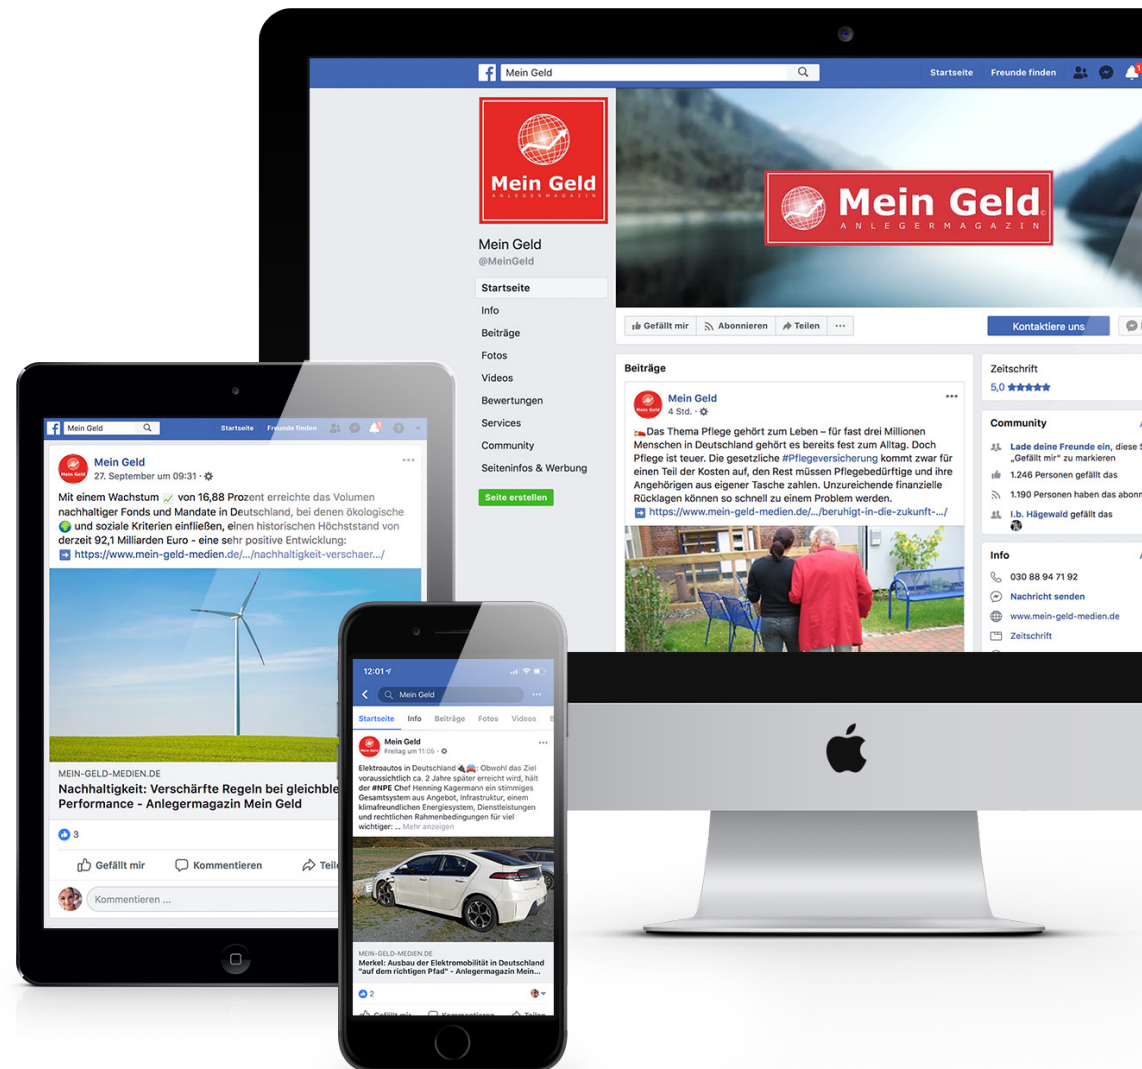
Mein Geld

Startseite Freunde finden

Mein Geld
ANLEGERMAGAZIN

Mein Geld
ANLEGERMAGAZIN

Mein Geld
@MeinGeld

Startseite
Info
Beiträge
Fotos
Videos
Bewertungen
Services
Community
Seiteninfos & Werbung

Seite erstellen

Gefällt mir Abonnieren Teilen ···

Kontaktiere uns

Beiträge

Mein Geld
4 Std. ·

Das Thema Pflege gehört zum Leben – für fast drei Millionen Menschen in Deutschland gehört es bereits fest zum Alltag. Doch Pflege ist teuer. Die gesetzliche #Pflegeversicherung kommt zwar für einen Teil der Kosten auf, den Rest müssen Pflegebedürftige und ihre Angehörigen aus eigener Tasche zahlen. Unzureichende finanzielle Rücklagen können so schnell zu einem Problem werden.
➡ https://www.mein-geld-medien.de/.../beruhigt-in-die-zukunft-.../

Zeitschrift
5,0 ★★★★★

Community
Lade deine Freunde ein, diese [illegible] „Gefällt mir" zu markieren
1.246 Personen gefällt das
1.190 Personen haben das abonn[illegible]
I.b. Hägewald gefällt das

Info
030 88 94 71 92
Nachricht senden
www.mein-geld-medien.de
Zeitschrift

Mein Geld
Startseite Freunde finden

Mein Geld
27. September um 09:31 ·

Mit einem Wachstum von 16,88 Prozent erreichte das Volumen nachhaltiger Fonds und Mandate in Deutschland, bei denen ökologische und soziale Kriterien einfließen, einen historischen Höchststand von derzeit 92,1 Milliarden Euro - eine sehr positive Entwicklung:
➡ https://www.mein-geld-medien.de/.../nachhaltigkeit-verschaer.../

MEIN-GELD-MEDIEN.DE
Nachhaltigkeit: Verschärfte Regeln bei gleichble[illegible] Performance - Anlegermagazin Mein Geld

3

Gefällt mir Kommentieren Teile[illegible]

Kommentieren ...

12:01

Mein Geld

Startseite Info Beiträge Fotos Videos

Mein Geld
Freitag um 11:05 ·

Elektroautos in Deutschland: Obwohl das Ziel voraussichtlich ca. 2 Jahre später erreicht wird, hält der #NPE Chef Henning Kagermann ein stimmiges Gesamtsystem aus Angebot, Infrastruktur, einem klimafreundlichen Energiesystem, Dienstleistungen und rechtlichen Rahmenbedingungen für viel wichtiger: ... Mehr anzeigen

MEIN-GELD-MEDIEN.DE
Merkel: Ausbau der Elektromobilität in Deutschland "auf dem richtigen Pfad" - Anlegermagazin Mein...

2

Gefällt mir Kommentieren Teilen